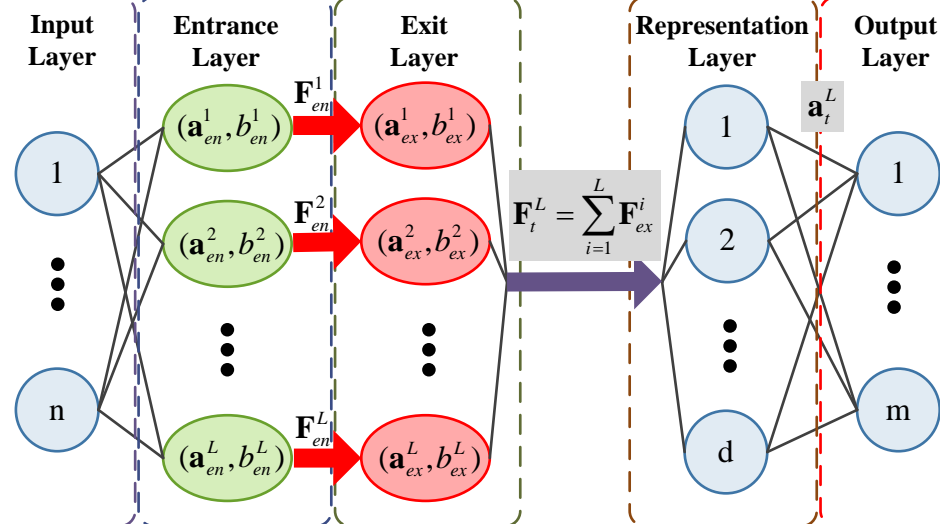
Input Layer

Entrance Layer

Exit Layer

Representation Layer

Output Layer

1

n

$(\mathbf{a}_{en}^{1}, b_{en}^{1})$

$(\mathbf{a}_{en}^{2}, b_{en}^{2})$

$(\mathbf{a}_{en}^{L}, b_{en}^{L})$

$\mathbf{F}_{en}^{1}$

$\mathbf{F}_{en}^{2}$

$\mathbf{F}_{en}^{L}$

$(\mathbf{a}_{ex}^{1}, b_{ex}^{1})$

$(\mathbf{a}_{ex}^{2}, b_{ex}^{2})$

$(\mathbf{a}_{ex}^{L}, b_{ex}^{L})$

$\mathbf{F}_{t}^{L} = \sum_{i=1}^{L} \mathbf{F}_{ex}^{i}$

1

2

d

$\mathbf{a}_{t}^{L}$

1

m